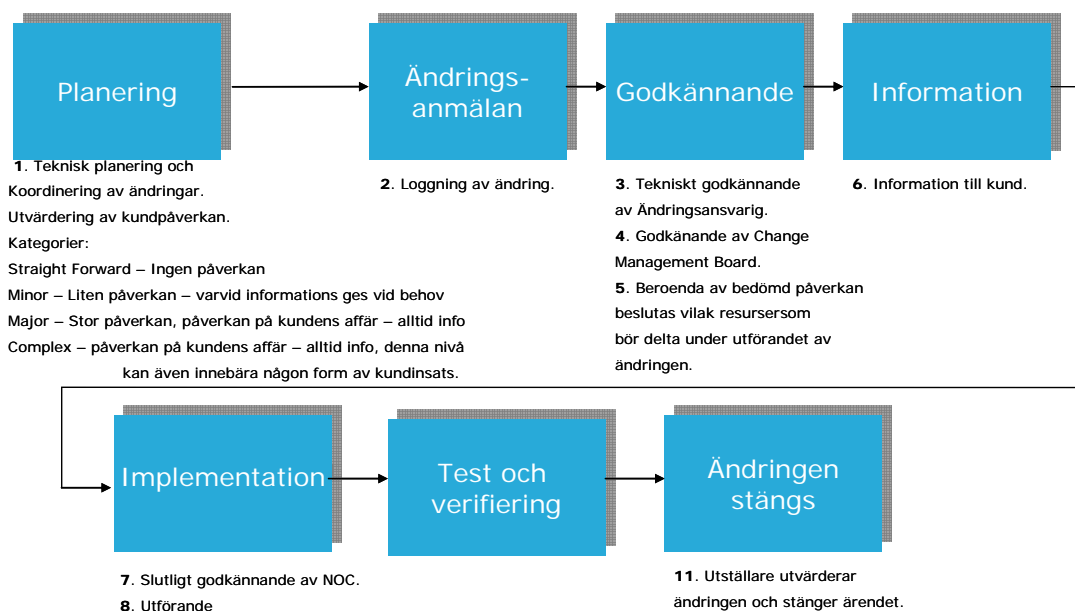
Planering

Ändrings-
anmälan

Godkännande

Information

**1**. Teknisk planering och Koordinering av ändringar. Utvärdering av kundpåverkan. Kategorier:
Straight Forward – Ingen påverkan
Minor – Liten påverkan – varvid informations ges vid behov
Major – Stor påverkan, påverkan på kundens affär – alltid info
Complex – påverkan på kundens affär – alltid info, denna nivå kan även innebära någon form av kundinsats.

**2**. Loggning av ändring.

**3**. Tekniskt godkännande av Ändringsansvarig.
**4**. Godkänande av Change Management Board.
**5**. Beroenda av bedömd påverkan beslutas vilak resursersom bör delta under utförandet av ändringen.

**6**. Information till kund.

Implementation

Test och
verifiering

Ändringen
stängs

**7**. Slutligt godkännande av NOC.
**8**. Utförande

**11**. Utställare utvärderar ändringen och stänger ärendet.